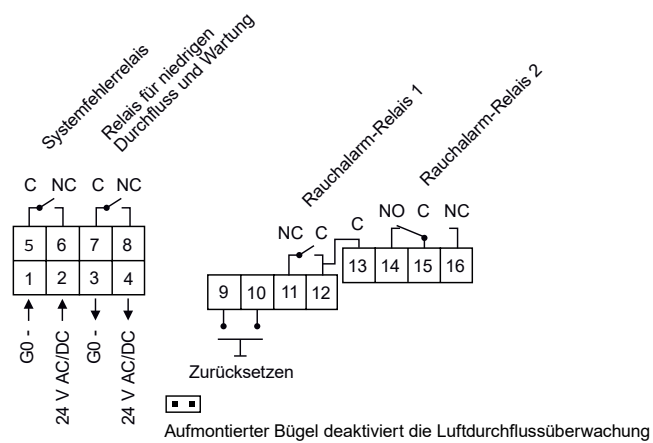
Systemfehlerrelais
Relais für niedrigen Durchfluss und Wartung
Rauchalarm-Relais 1
Rauchalarm-Relais 2

C NC C NC

| 5 | 6 | 7 | 8 |
|---|---|---|---|
| 1 | 2 | 3 | 4 |

G0 -
24 V AC/DC
G0 -
24 V AC/DC

NC C
C
NO C NC

| 13 | 14 | 15 | 16 |
|---|---|---|---|

| 9 | 10 | 11 | 12 |
|---|---|---|---|

Zurücksetzen

Aufmontierter Bügel deaktiviert die Luftdurchflussüberwachung